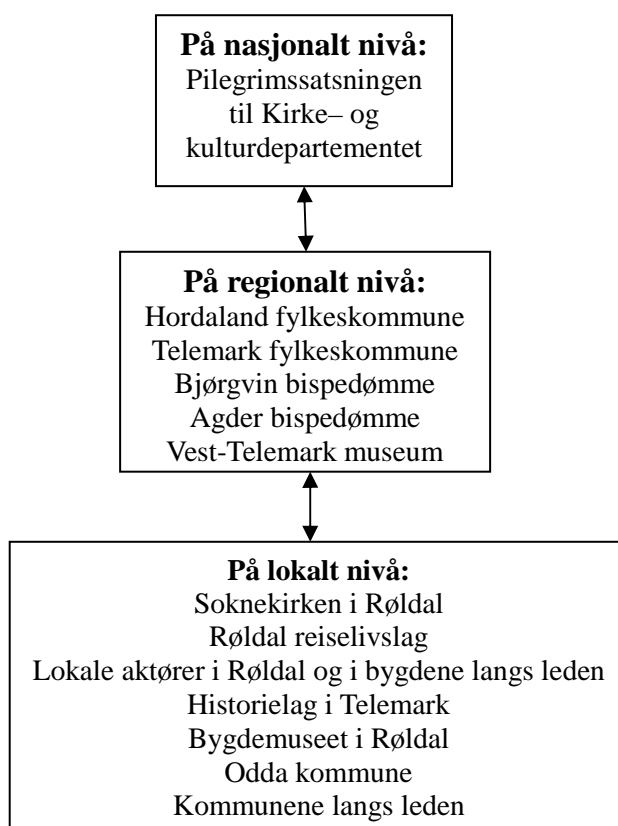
**På nasjonalt nivå:**
Pilegrimssatsningen til Kirke– og kulturdepartementet

**På regionalt nivå:**
Hordaland fylkeskommune
Telemark fylkeskommune
Bjørgvin bispedømme
Agder bispedømme
Vest-Telemark museum

**På lokalt nivå:**
Soknekirken i Røldal
Røldal reiselivslag
Lokale aktører i Røldal og i bygdene langs leden
Historielag i Telemark
Bygdemuseet i Røldal
Odda kommune
Kommunene langs leden